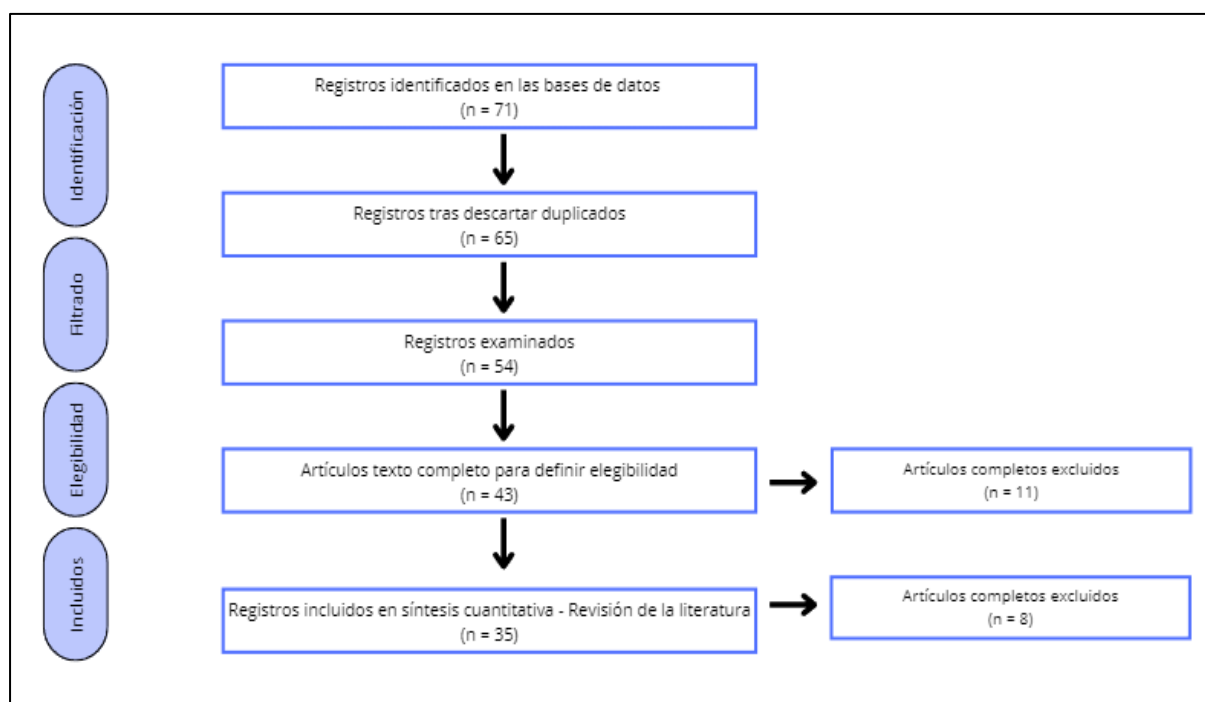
Identificación

Registros identificados en las bases de datos
(n = 71)

Registros tras descartar duplicados
(n = 65)

Filtrado

Registros examinados
(n = 54)

Elegibilidad

Artículos texto completo para definir elegibilidad
(n = 43)

Artículos completos excluidos
(n = 11)

Incluidos

Registros incluidos en síntesis cuantitativa - Revisión de la literatura
(n = 35)

Artículos completos excluidos
(n = 8)